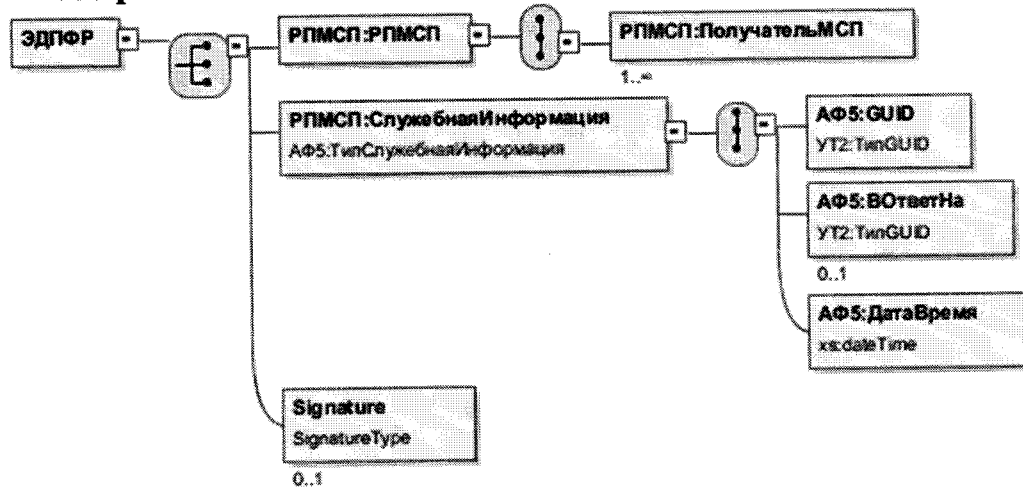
ЭДПФР

РПМСП:РПМСП

РПМСП:ПолучательМСП
1..∞

РПМСП:СлужебнаяИнформация
АФ5:ТипСлужебнаяИнформация

АФ5:GUID
УТ2:ТипGUID

АФ5:ВОтветНа
УТ2:ТипGUID
0..1

АФ5:ДатаВремя
xs:dateTime

Signature
SignatureType
0..1